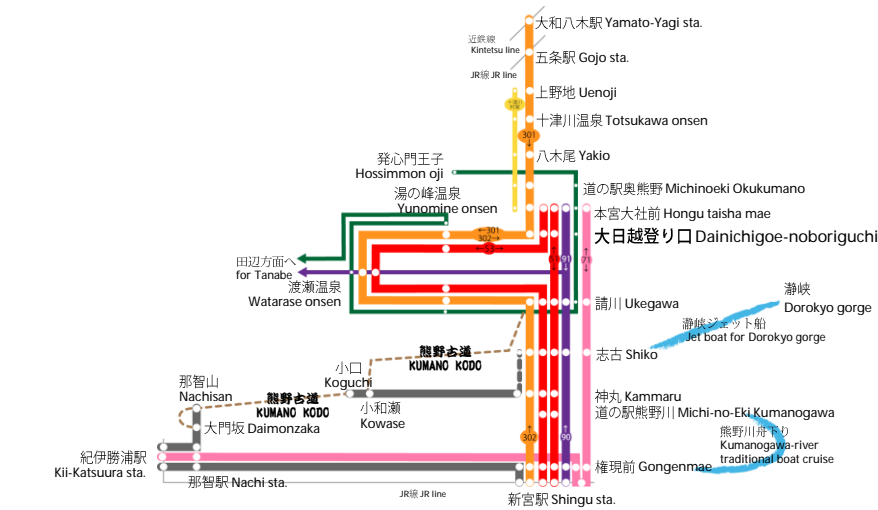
大和八木駅 Yamato-Yagi sta.

近鉄線 Kintetsu line

五条駅 Gojo sta.

JR線 JR line

上野地 Uenoji

十津川温泉 Totsukawa onsen

301

八木尾 Yakio

発心門王子 Hossimmon oji

道の駅奥熊野 Michinoeki Okukumano

湯の峰温泉 Yunomine onsen

本宮大社前 Hongu taisha mae

←301 302→

大日越登り口 Dainichigoe-noboriguchi

田辺方面へ for Tanabe

81 91 71

渡瀬温泉 Watarase onsen

請川 Ukegawa

瀞峡 Dorokyo gorge

瀞峡ジェット船 Jet boat for Dorokyo gorge

熊野古道 KUMANO KODO

小口 Koguchi

志古 Shiko

那智山 Nachisan

熊野古道 KUMANO KODO

小和瀬 Kowase

神丸 Kammaru

道の駅熊野川 Michi-no-Eki Kumanogawa

大門坂 Daimonzaka

熊野川舟下り Kumanogawa-river traditional boat cruise

302 90

紀伊勝浦駅 Kii-Katsuura sta.

権現前 Gongenmae

那智駅 Nachi sta.

JR線 JR line

新宮駅 Shingu sta.